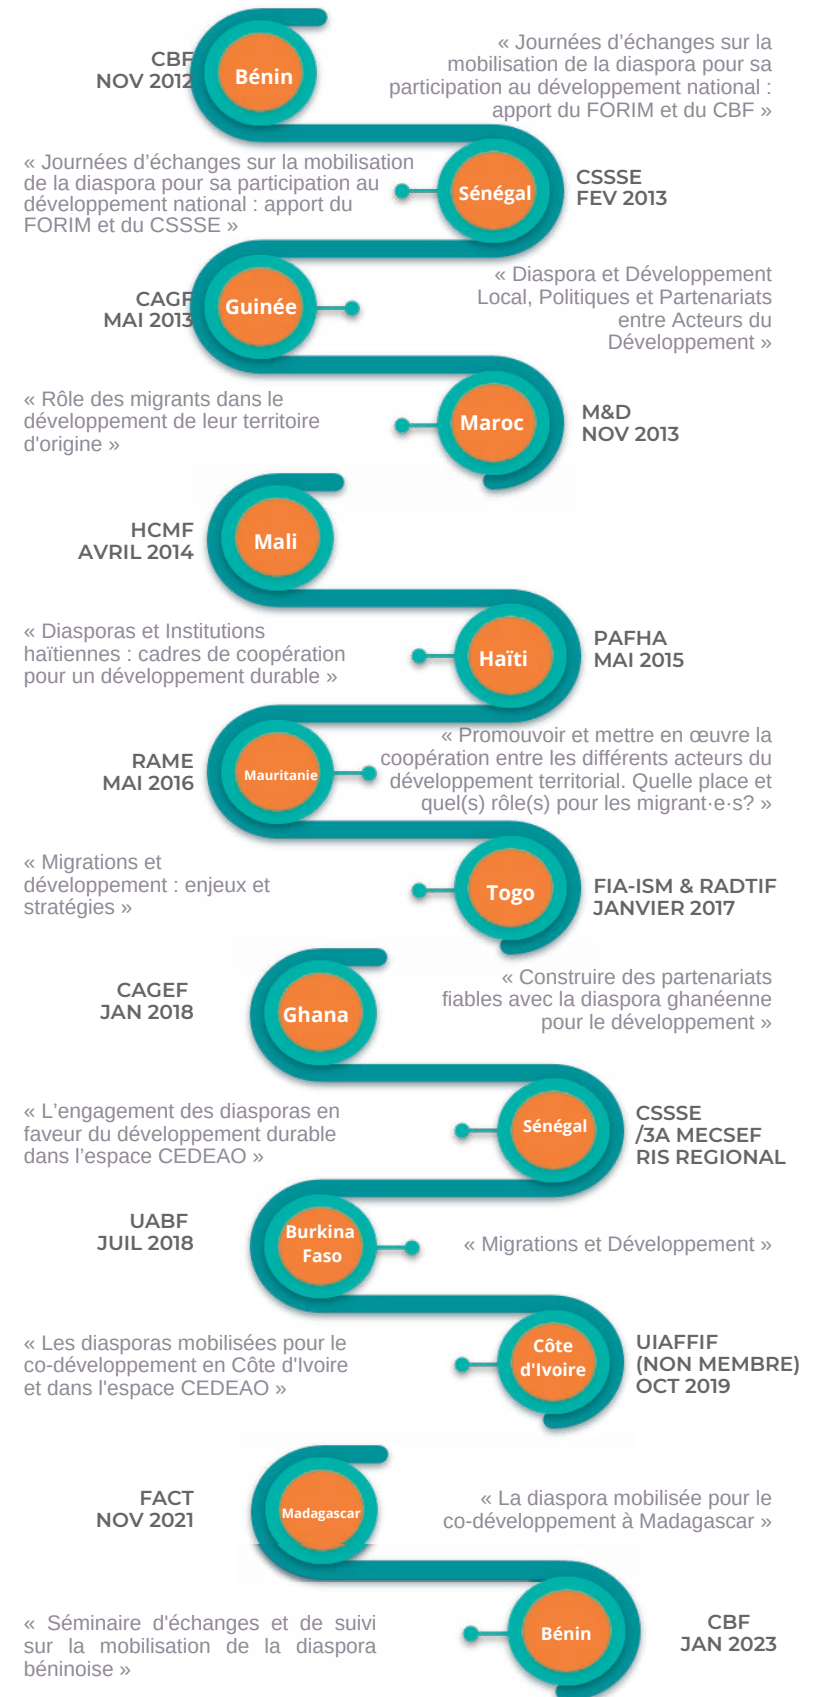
CBF
NOV 2012

Bénin

« Journées d'échanges sur la mobilisation de la diaspora pour sa participation au développement national : apport du FORIM et du CBF »

« Journées d'échanges sur la mobilisation de la diaspora pour sa participation au développement national : apport du FORIM et du CSSSE »

Sénégal

CSSSE
FEV 2013

CAGF
MAI 2013

Guinée

« Diaspora et Développement Local, Politiques et Partenariats entre Acteurs du Développement »

« Rôle des migrants dans le développement de leur territoire d'origine »

Maroc

M&D
NOV 2013

HCMF
AVRIL 2014

Mali

« Diasporas et Institutions haïtiennes : cadres de coopération pour un développement durable »

Haïti

PAFHA
MAI 2015

RAME
MAI 2016

Mauritanie

« Promouvoir et mettre en œuvre la coopération entre les différents acteurs du développement territorial. Quelle place et quel(s) rôle(s) pour les migrant·e·s? »

« Migrations et développement : enjeux et stratégies »

Togo

FIA-ISM & RADTIF
JANVIER 2017

CAGEF
JAN 2018

Ghana

« Construire des partenariats fiables avec la diaspora ghanéenne pour le développement »

« L'engagement des diasporas en faveur du développement durable dans l'espace CEDEAO »

Sénégal

CSSSE
/3A MECSEF
RIS REGIONAL

UABF
JUIL 2018

Burkina Faso

« Migrations et Développement »

« Les diasporas mobilisées pour le co-développement en Côte d'Ivoire et dans l'espace CEDEAO »

Côte d'Ivoire

UIAFFIF
(NON MEMBRE)
OCT 2019

FACT
NOV 2021

Madagascar

« La diaspora mobilisée pour le co-développement à Madagascar »

« Séminaire d'échanges et de suivi sur la mobilisation de la diaspora béninoise »

Bénin

CBF
JAN 2023